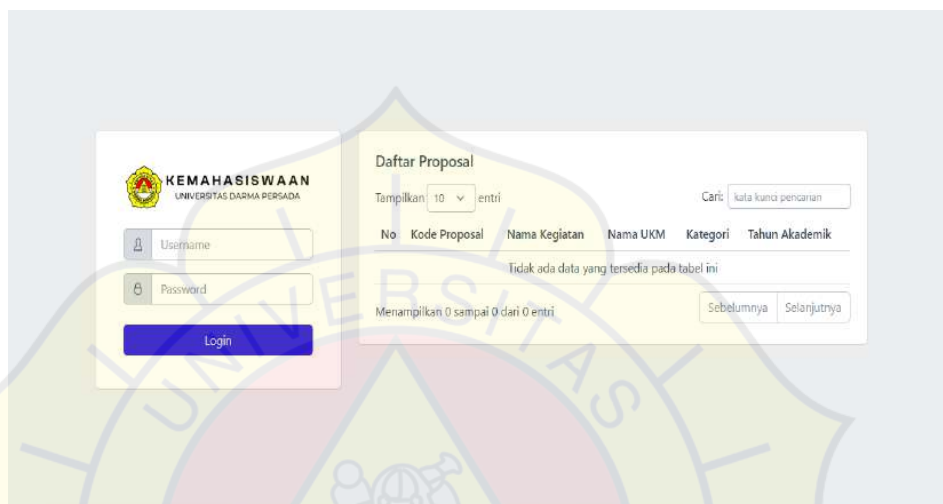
KEMAHASISWAAN
UNIVERSITAS DARMA PERSADA

Username

Password

Login

Daftar Proposal

Tampilkan 10 entri

Cari: kata kunci pencarian

| No | Kode Proposal | Nama Kegiatan | Nama UKM | Kategori | Tahun Akademik |
|---|---|---|---|---|---|
| Tidak ada data yang tersedia pada tabel ini | | | | | |

Menampilkan 0 sampai 0 dari 0 entri

Sebelumnya Selanjutnya

UNIVERSITAS